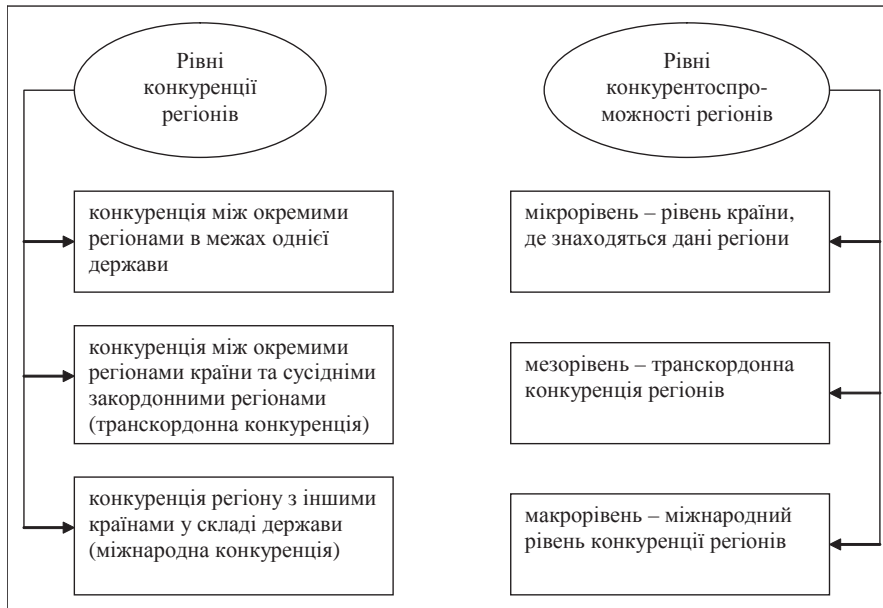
Рівні конкуренції регіонів

конкуренція між окремими регіонами в межах однієї держави

конкуренція між окремими регіонами країни та сусідніми закордонними регіонами (транскордонна конкуренція)

конкуренція регіону з іншими країнами у складі держави (міжнародна конкуренція)

Рівні конкурентоспроможності регіонів

мікрорівень – рівень країни, де знаходяться дані регіони

мезорівень – транскордонна конкуренція регіонів

макрорівень – міжнародний рівень конкуренції регіонів